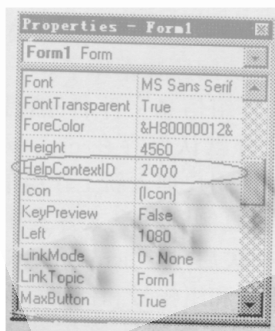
Properties - Form1

Form1 Form

| | |
|---|---|
| Font | MS Sans Serif |
| FontTransparent | True |
| ForeColor | &H80000012& |
| Height | 4560 |
| HelpContextID | 2000 |
| Icon | (Icon) |
| KeyPreview | False |
| Left | 1080 |
| LinkMode | 0 - None |
| LinkTopic | Form1 |
| MaxButton | True |